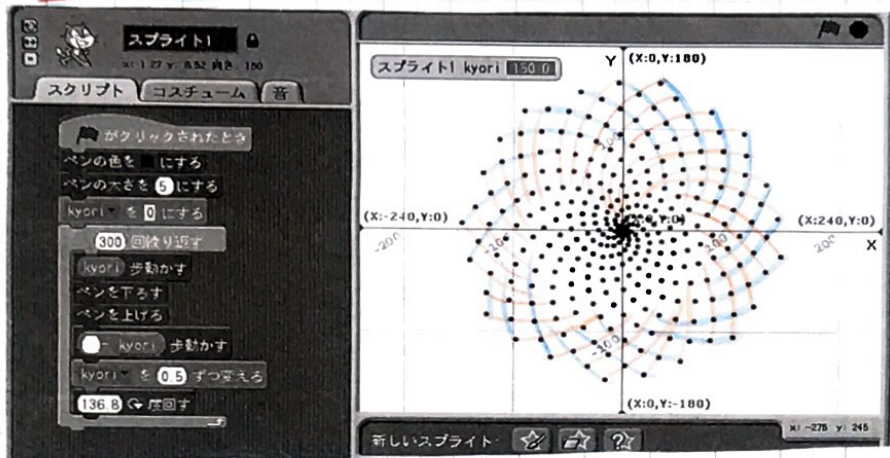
スプライト1

x: 1.27 y: 8.52 向き: 180

スクリプト コスチューム 音

がクリックされたとき

ペンの色を にする

ペンの大きさを 5 にする

kyori を 0 にする

300 回繰り返す

kyori 歩動かす

ペンを下ろす

ペンを上げる

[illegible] - kyori 歩動かす

kyori を 0.5 ずつ変える

136.8 度回す

スプライト1 kyori 150.0

Y (X:0,Y:180)

(X:-240,Y:0)

(X:240,Y:0)

X

(X:0,Y:0)

-200

-100

100

200

-100

(X:0,Y:-180)

新しいスプライト:

x: -278 y: 245